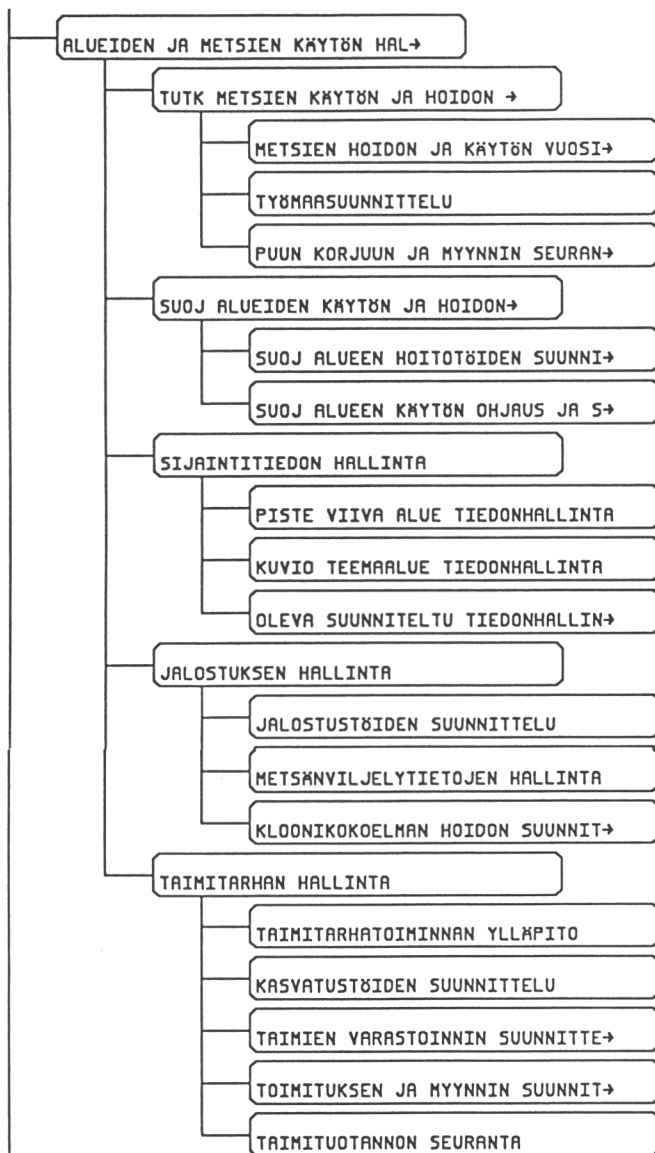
ALUEIDEN JA METSIEN KÄYTÖN HAL→

TUTK METSIEN KÄYTÖN JA HOIDON →

METSIEN HOIDON JA KÄYTÖN VUOSI→

TYÖMAASUUNNITTELU

PUUN KORJUUN JA MYYNNIN SEURAN→

SUOJ ALUEIDEN KÄYTÖN JA HOIDON→

SUOJ ALUEEN HOITOTÖIDEN SUUNNI→

SUOJ ALUEEN KÄYTÖN OHJAUS JA S→

SIJAINTITIEDON HALLINTA

PISTE VIIVA ALUE TIEDONHALLINTA

KUVIO TEEMAALUE TIEDONHALLINTA

OLEVA SUUNNITELTU TIEDONHALLIN→

JALOSTUKSEN HALLINTA

JALOSTUSTÖIDEN SUUNNITTELU

METSÄNVILJELYTIETOJEN HALLINTA

KLOONIKOKOELMAN HOIDON SUUNNIT→

TAIMITARHAN HALLINTA

TAIMITARHATOIMINNAN YLLÄPITO

KASVATUSTÖIDEN SUUNNITTELU

TAIMIEN VARASTOINNIN SUUNNITTE→

TOIMITUKSEN JA MYYNNIN SUUNNIT→

TAIMITUOTANNON SEURANTA